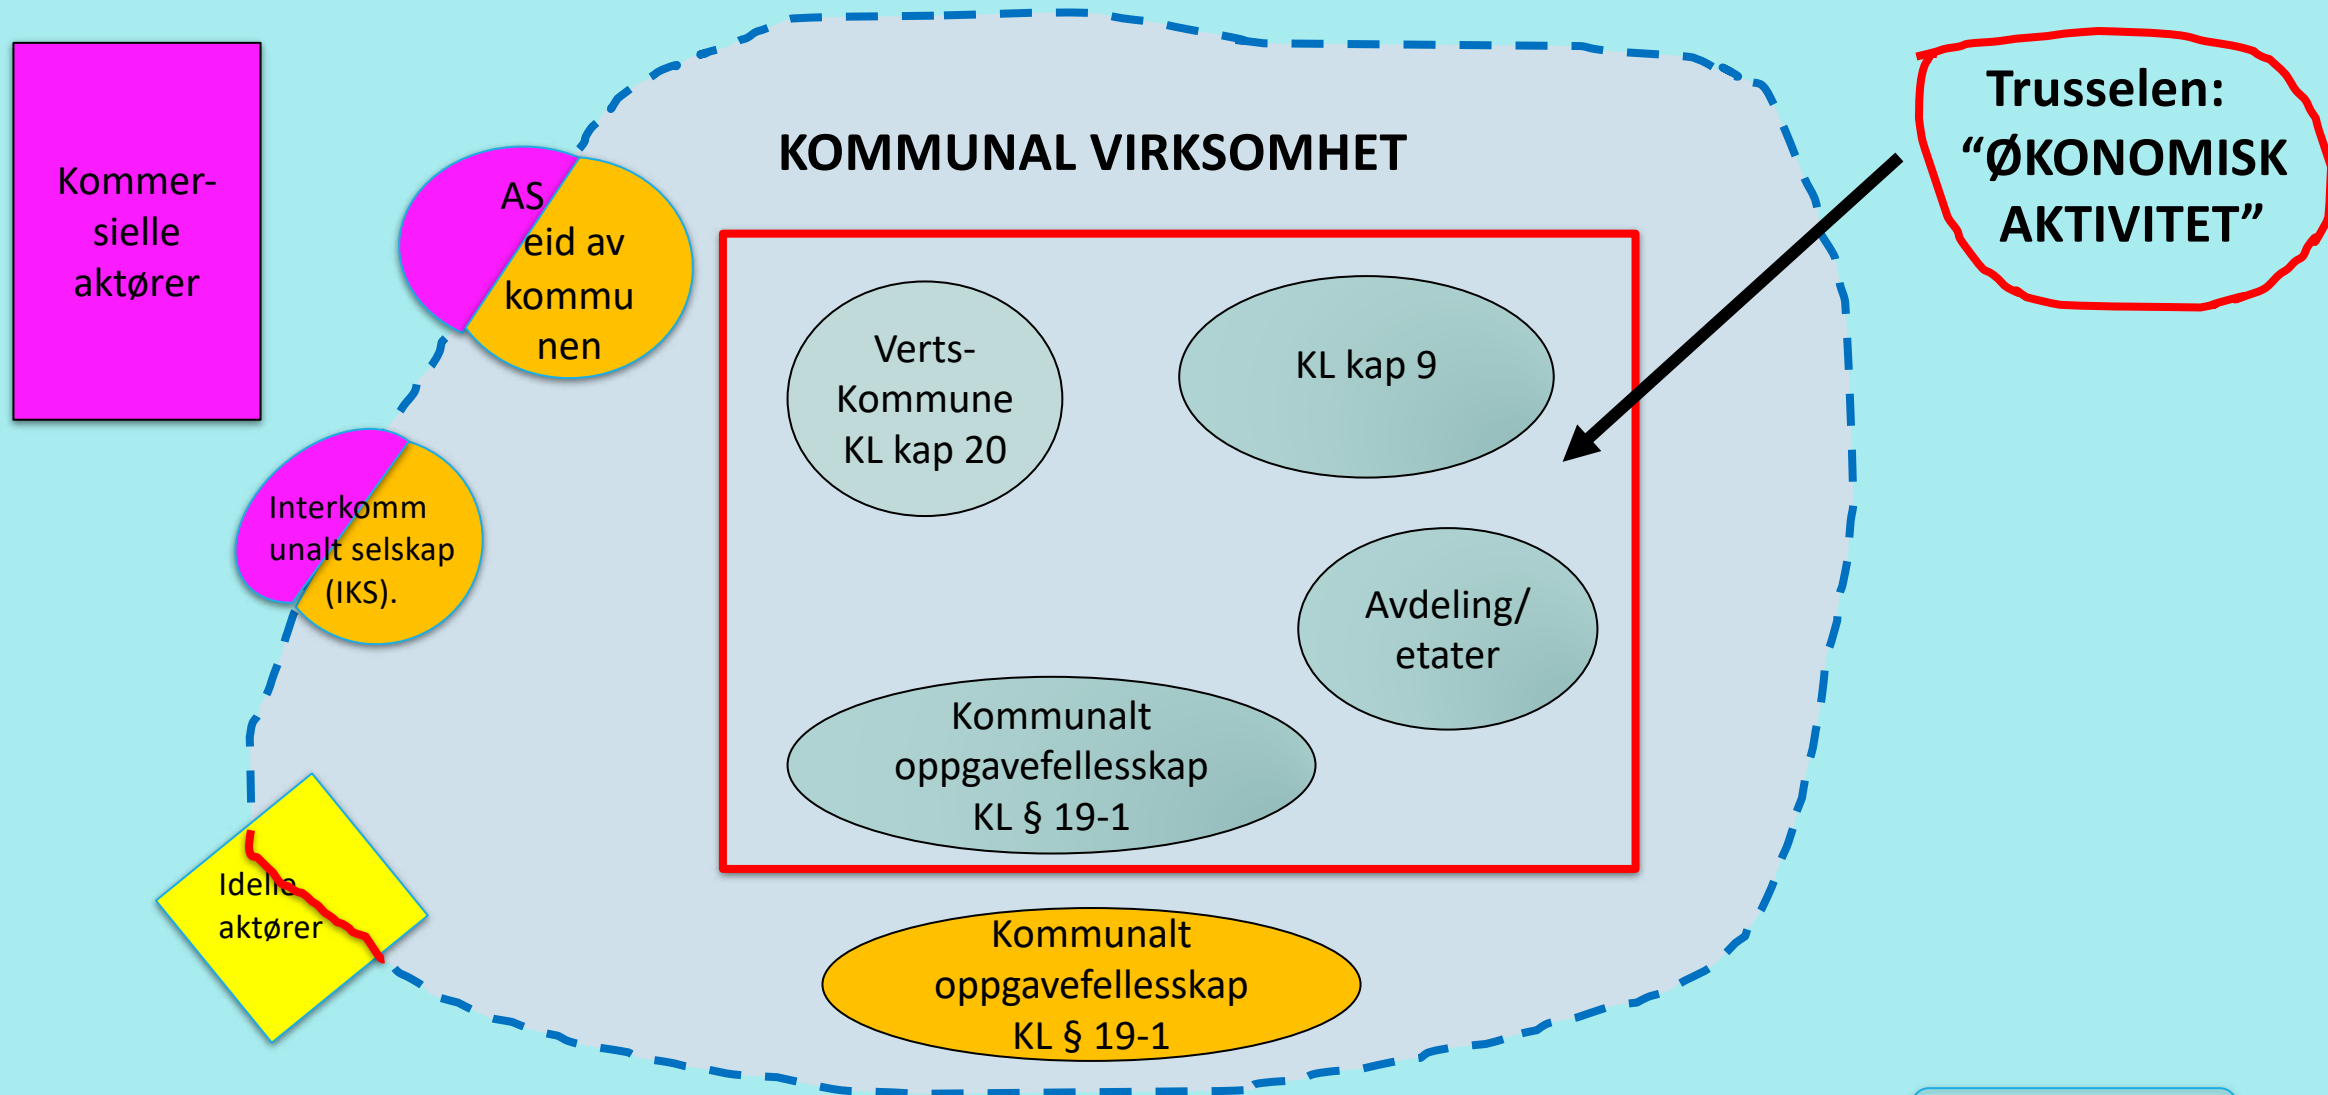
Kommersielle aktører

AS eid av kommunen

KOMMUNAL VIRKSOMHET

Trusselen: “ØKONOMISK AKTIVITET”

Verts-Kommune KL kap 20

KL kap 9

Interkommunalt selskap (IKS).

Avdeling/ etater

Kommunalt oppgavefellesskap KL § 19-1

Ideelle aktører

Kommunalt oppgavefellesskap KL § 19-1